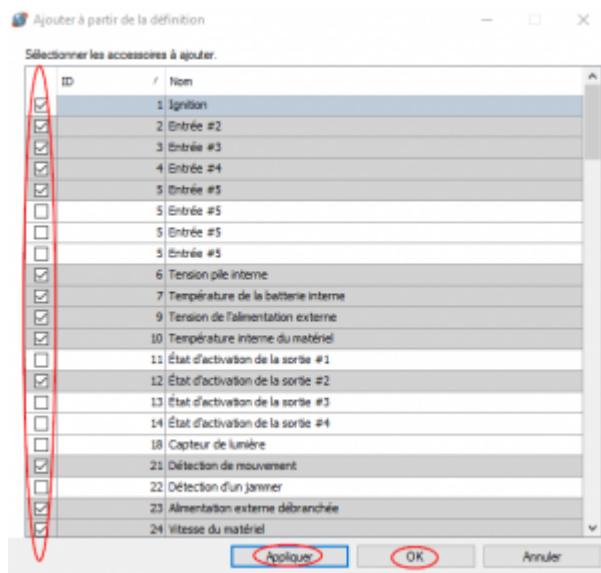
Ajouter à partir de la définition

Sélectionner les accessoires à ajouter.

| | ID | Nom |
|---|---|---|
| ☑ | 1 | Ignition |
| ☑ | 2 | Entrée #2 |
| ☑ | 3 | Entrée #3 |
| ☑ | 4 | Entrée #4 |
| ☑ | 5 | Entrée #5 |
| ☐ | 5 | Entrée #5 |
| ☐ | 5 | Entrée #5 |
| ☐ | 5 | Entrée #5 |
| ☑ | 6 | Tension pile interne |
| ☑ | 7 | Température de la batterie interne |
| ☑ | 9 | Tension de l'alimentation externe |
| ☑ | 10 | Température interne du matériel |
| ☐ | 11 | État d'activation de la sortie #1 |
| ☑ | 12 | État d'activation de la sortie #2 |
| ☐ | 13 | État d'activation de la sortie #3 |
| ☐ | 14 | État d'activation de la sortie #4 |
| ☐ | 18 | Capteur de lumière |
| ☑ | 21 | Détection de mouvement |
| ☐ | 22 | Détection d'un jammer |
| ☑ | 23 | Alimentation externe débranchée |
| ☑ | 24 | Vitesse du matériel |

Appliquer OK Annuler